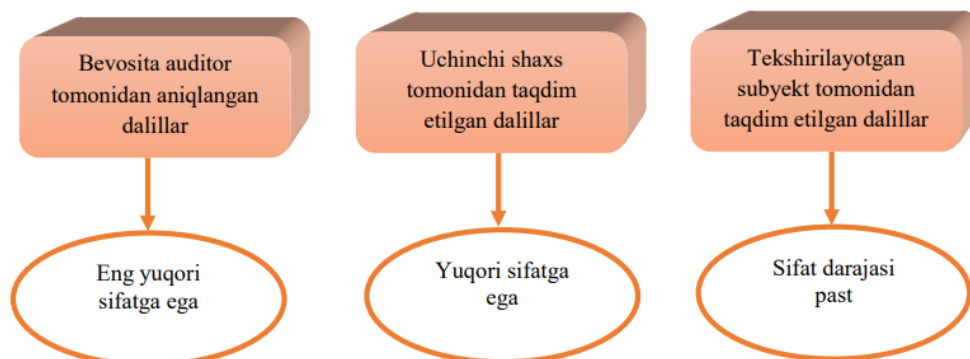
Bevosita auditor tomonidan aniqlangan dalillar

Eng yuqori sifatga ega

Uchinchi shaxs tomonidan taqdim etilgan dalillar

Yuqori sifatga ega

Tekshirilayotgan subyekt tomonidan taqdim etilgan dalillar

Sifat darajasi past